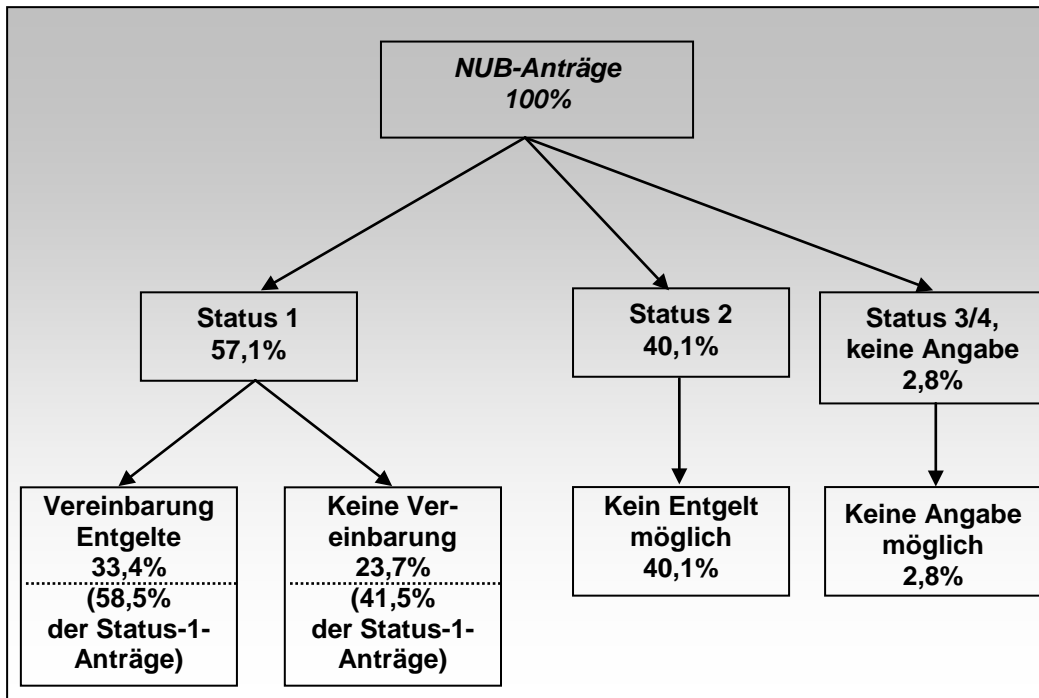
NUB-Anträge
100%

Status 1
57,1%

Status 2
40,1%

Status 3/4, keine Angabe
2,8%

Vereinbarung Entgelte
33,4%
(58,5% der Status-1-Anträge)

Keine Vereinbarung
23,7%
(41,5% der Status-1-Anträge)

Kein Entgelt möglich
40,1%

Keine Angabe möglich
2,8%